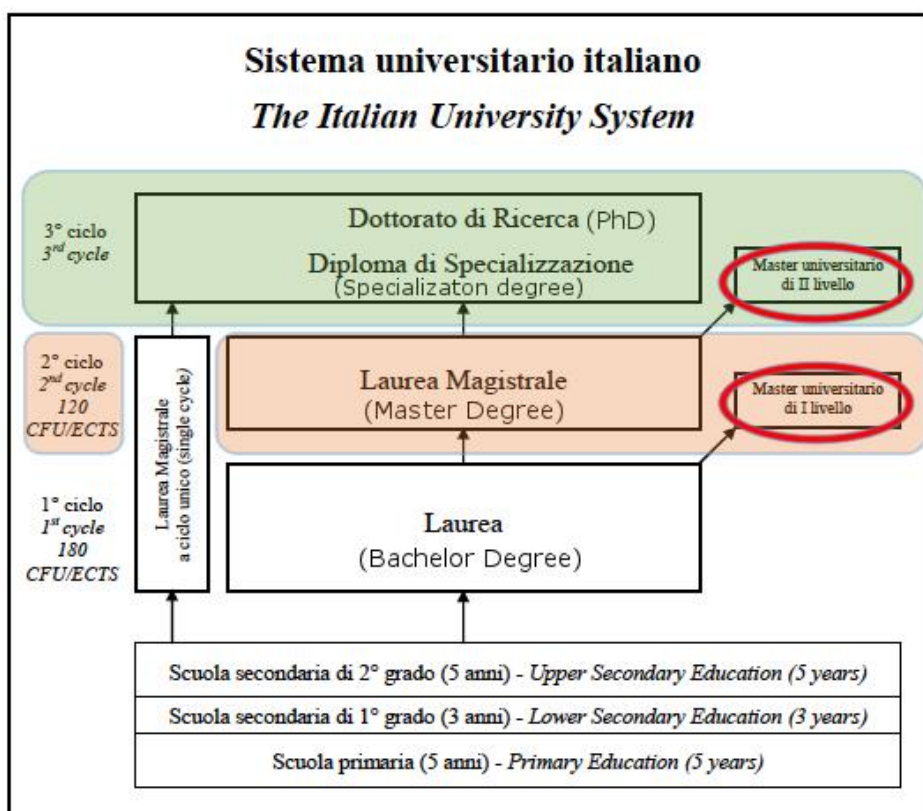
Sistema universitario italiano

*The Italian University System*

3° ciclo
*3rd cycle*

Dottorato di Ricerca (PhD)

Diploma di Specializzazione
(Specializaton degree)

Master universitario di II livello

2° ciclo
*2nd cycle*
*120*
*CFU/ECTS*

Laurea Magistrale a ciclo unico (single cycle)

Laurea Magistrale
(Master Degree)

Master universitario di I livello

1° ciclo
*1st cycle*
*180*
*CFU/ECTS*

Laurea
(Bachelor Degree)

| Scuola secondaria di 2° grado (5 anni) - *Upper Secondary Education (5 years)* |
|---|
| Scuola secondaria di 1° grado (3 anni) - *Lower Secondary Education (3 years)* |
| Scuola primaria (5 anni) - *Primary Education (5 years)* |